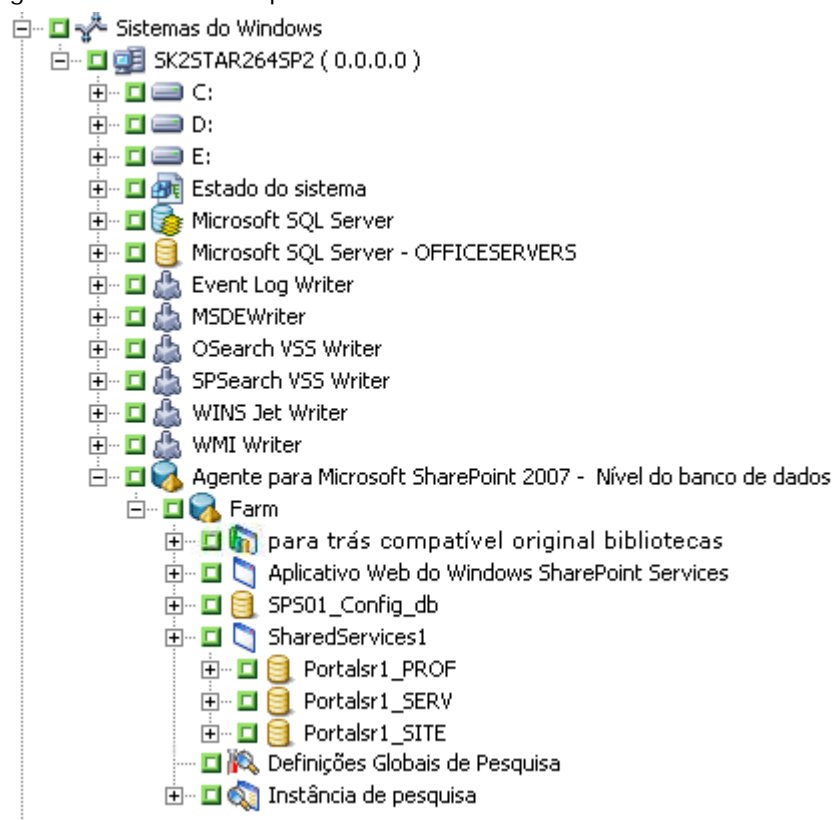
Sistemas do Windows
SK2STAR264SP2 ( 0.0.0.0 )
C:
D:
E:
Estado do sistema
Microsoft SQL Server
Microsoft SQL Server - OFFICESERVERS
Event Log Writer
MSDEWriter
OSearch VSS Writer
SPSearch VSS Writer
WINS Jet Writer
WMI Writer
Agente para Microsoft SharePoint 2007 - Nível do banco de dados
Farm
para trás compatível original bibliotecas
Aplicativo Web do Windows SharePoint Services
SPS01_Config_db
SharedServices1
Portalsr1_PROF
Portalsr1_SERV
Portalsr1_SITE
Definições Globais de Pesquisa
Instância de pesquisa